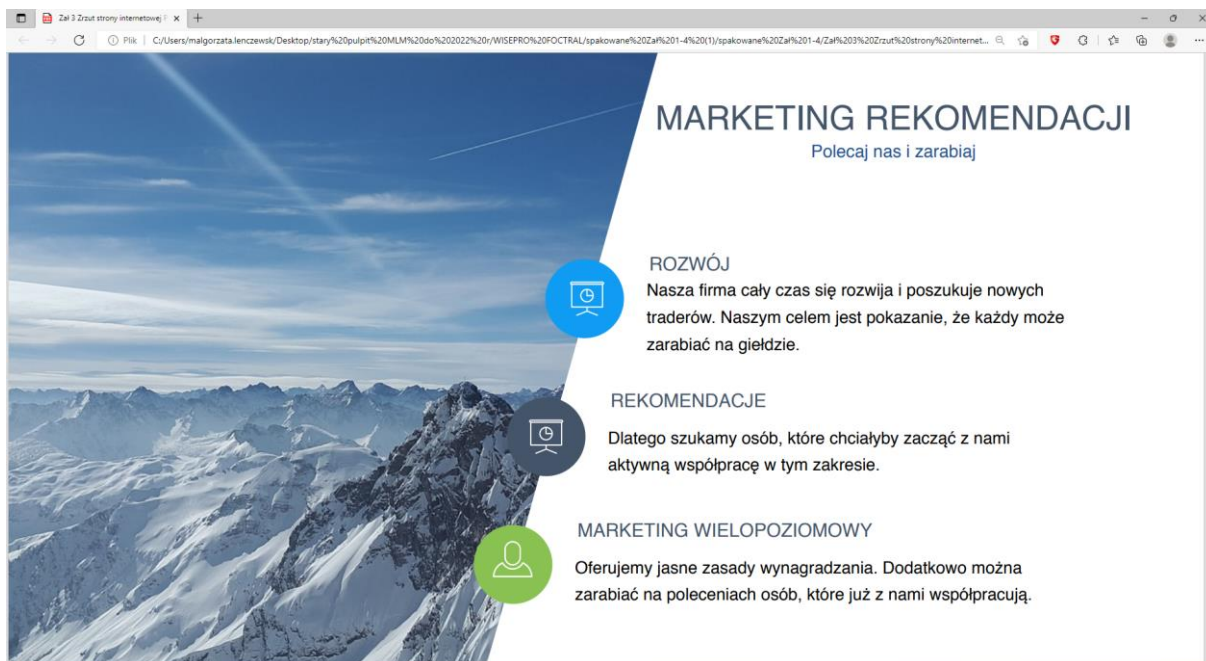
Zał 3 Zrzut strony internetowej | ×

Plik | C:/Users/malgorzata.lenczewsk/Desktop/stary%20pulpit%20MLM%20do%202022%20r/WISEPRO%20FOCTRAL/spakowane%20Zał%201-4%20(1)/spakowane%20Zał%201-4/Zał%203%20Zrzut%20strony%20internet...

MARKETING REKOMENDACJI

Polecaj nas i zarabiaj

ROZWÓJ

Nasza firma cały czas się rozwija i poszukuje nowych traderów. Naszym celem jest pokazanie, że każdy może zarabiać na giełdzie.

REKOMENDACJE

Dlatego szukamy osób, które chciałyby zacząć z nami aktywną współpracę w tym zakresie.

MARKETING WIELOPOZIOMOWY

Oferujemy jasne zasady wynagradzania. Dodatkowo można zarabiać na poleceniach osób, które już z nami współpracują.